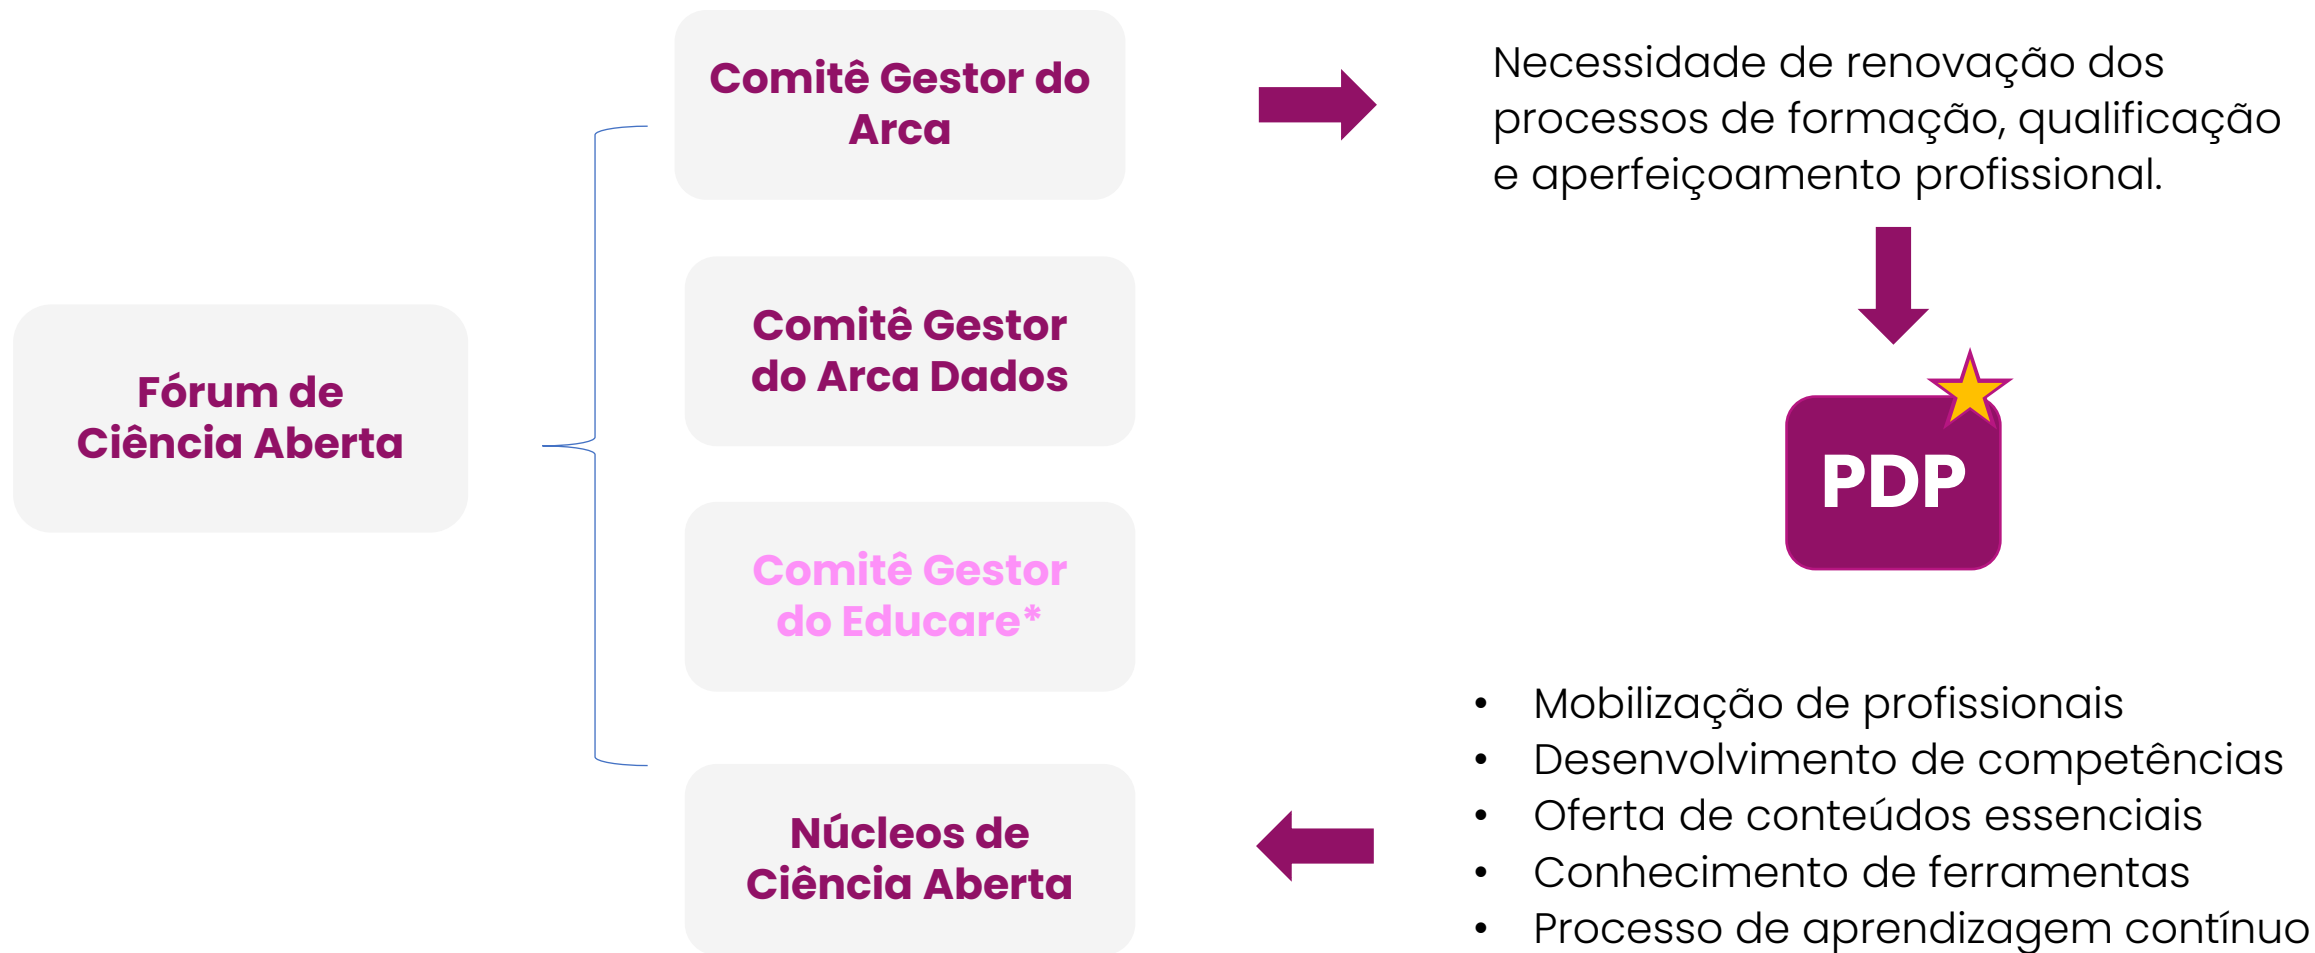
Fórum de Ciência Aberta

Comitê Gestor do Arca

Comitê Gestor do Arca Dados

Comitê Gestor do Educare*

Núcleos de Ciência Aberta

Necessidade de renovação dos processos de formação, qualificação e aperfeiçoamento profissional.

PDP

- Mobilização de profissionais
- Desenvolvimento de competências
- Oferta de conteúdos essenciais
- Conhecimento de ferramentas
- Processo de aprendizagem contínuo